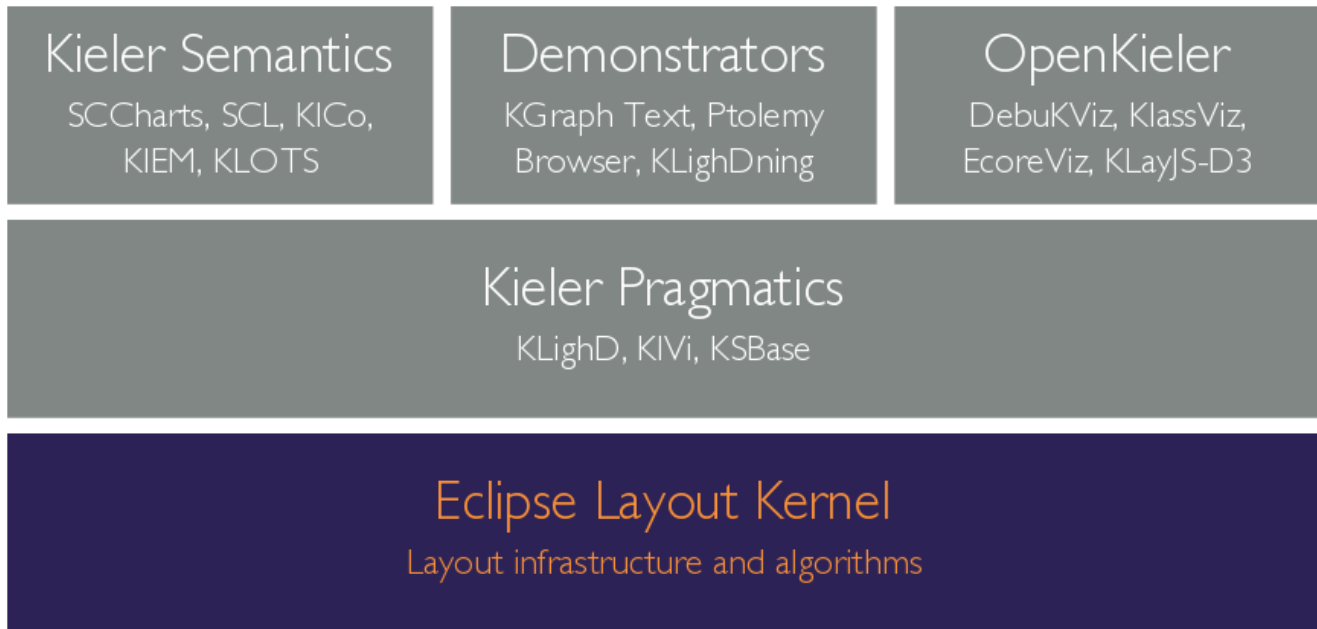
Kieler Semantics
SCCharts, SCL, KICo, KIEM, KLOTS

Demonstrators
KGraph Text, Ptolemy Browser, KLighDning

OpenKieler
DebuKViz, KlassViz, EcoreViz, KLayJS-D3

Kieler Pragmatics
KLighD, KIVi, KSBase

Eclipse Layout Kernel
Layout infrastructure and algorithms